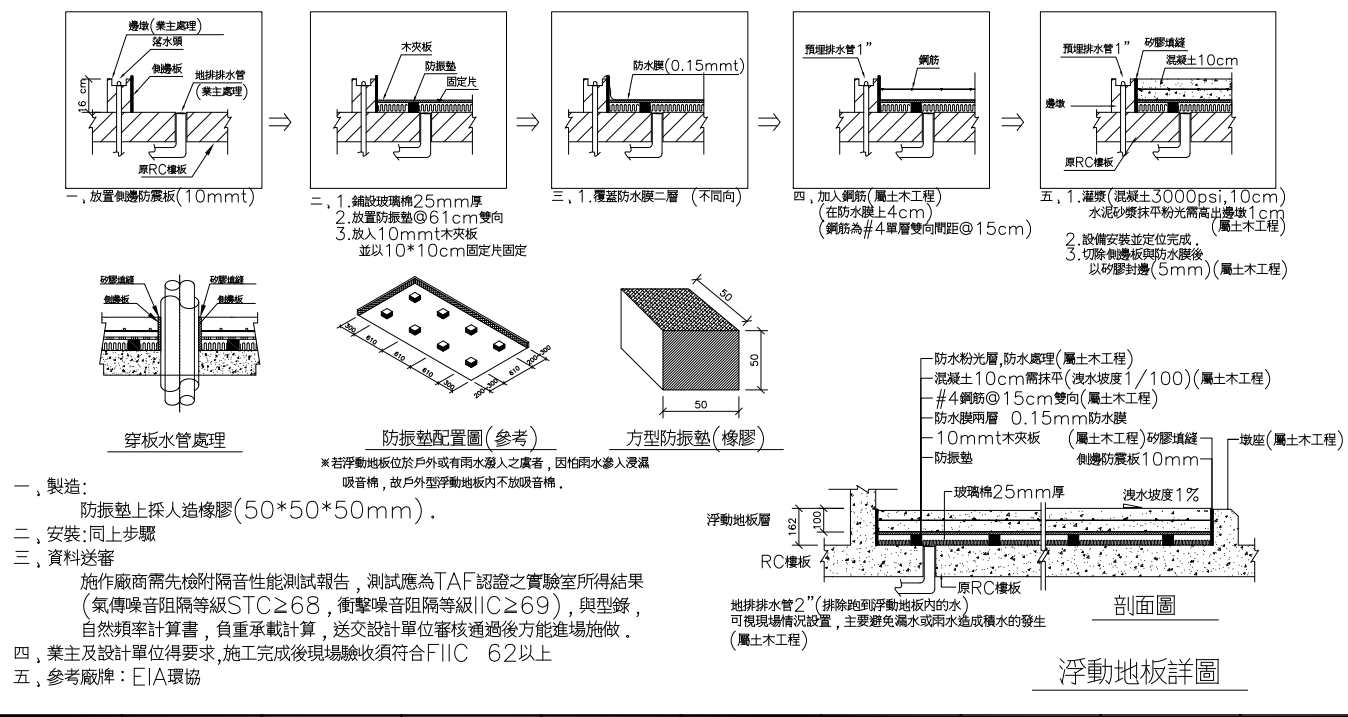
邊墩(業主處理)
落水頭
側邊板
地排排水管(業主處理)
16cm
原RC樓板
一, 放置側邊防震板(10mmt)

木夾板
防振墊
固定片
二, 1.鋪設玻璃棉25mm厚
2.放置防振墊@61cm雙向
3.放入10mmt木夾板
並以10*10cm固定片固定

防水膜(0.15mmt)
三, 1.覆蓋防水膜二層 (不同向)

預埋排水管1"
鋼筋
四, 加入鋼筋(屬土木工程)
(在防水膜上4cm)
(鋼筋為#4單層雙向間距@15cm)

預埋排水管1"
矽膠填縫
混凝土10cm
邊墩
原RC樓板
五, 1.灌漿(混凝土3000psi,10cm)
水泥砂漿抹平粉光需高出邊墩1cm
(屬土木工程)
2.設備安裝並定位完成.
3.切除側邊板與防水膜後
以矽膠封邊(5mm)(屬土木工程)

矽膠填縫
側邊板
矽膠填縫
側邊板
穿板水管處理

300 610 610 610 300
200 610 200 200
防振墊配置圖(參考)
※若浮動地板位於戶外或有雨水滲入之廣者, 因怕雨水滲入浸濕吸音棉, 故戶外型浮動地板內不放吸音棉.

50
50
50
方型防振墊(橡膠)

一, 製造:
防振墊上採人造橡膠(50*50*50mm).
二, 安裝:同上步驟
三, 資料送審
施作廠商需先檢附隔音性能測試報告, 測試應為TAF認證之實驗室所得結果(氣傳噪音阻隔等級STC≥68, 衝擊噪音阻隔等級IIC≥69), 與型錄, 自然頻率計算書, 負重承載計算, 送交設計單位審核通過後方能進場施做.
四, 業主及設計單位得要求,施工完成後現場驗收須符合FIIC 62以上
五, 參考廠牌:EIA環協

防水粉光層,防水處理(屬土木工程)
混凝土10cm需抹平(洩水坡度1/100)(屬土木工程)
#4鋼筋@15cm雙向(屬土木工程)
防水膜兩層 0.15mm防水膜
10mmt木夾板
(屬土木工程)矽膠填縫
墩座(屬土木工程)
防振墊
側邊防震板10mm
玻璃棉25mm厚
洩水坡度1%
浮動地板層
162
100
RC樓板
原RC樓板
地排排水管2"(排除跑到浮動地板內的水)
可視現場情況設置, 主要避免漏水或雨水造成積水的發生
(屬土木工程)
剖面圖
浮動地板詳圖